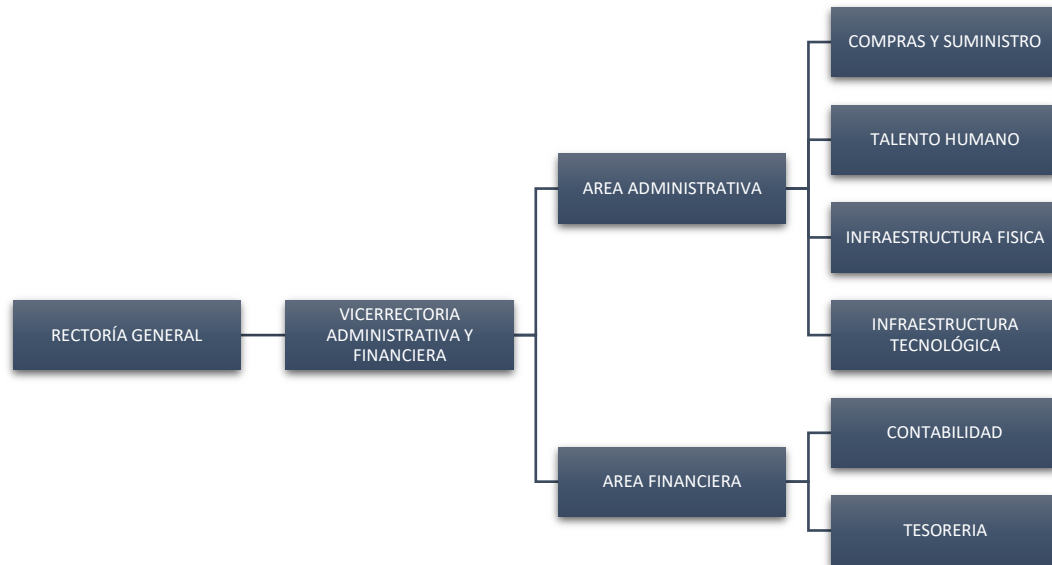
RECTORÍA GENERAL

VICERRECTORIA ADMINISTRATIVA Y FINANCIERA

AREA ADMINISTRATIVA

COMPRAS Y SUMINISTRO

TALENTO HUMANO

INFRAESTRUCTURA FISICA

INFRAESTRUCTURA TECNOLÓGICA

AREA FINANCIERA

CONTABILIDAD

TESORERIA